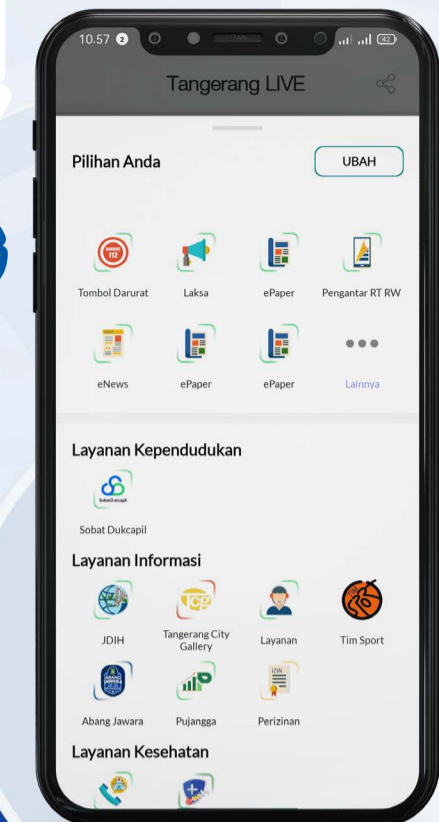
10.57 2

42

Tangerang LIVE

Pilihan Anda

UBAH

112

Tombol Darurat

Laksa

ePaper

Pengantar RT RW

eNews

ePaper

ePaper

Lainnya

Layanan Kependudukan

Sobat Dukcapil

Sobat Dukcapil

Layanan Informasi

JDIH

Tangerang City Gallery

Layanan

Tim Sport

Abang Jawara

Pujangga

Perizinan

Layanan Kesehatan